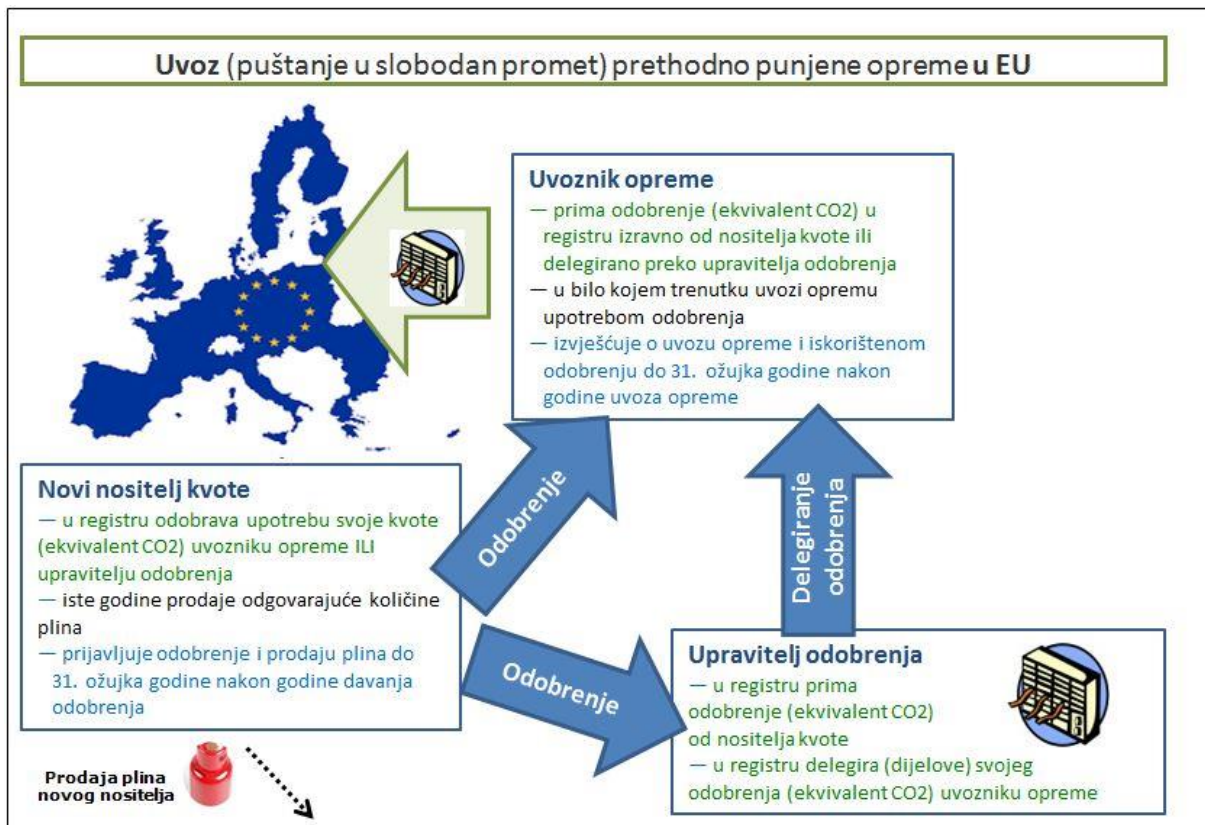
Uvoz (puštanje u slobodan promet) prethodno punjene opreme u EU

Uvoznik opreme
— prima odobrenje (ekvivalent CO2) u registru izravno od nositelja kvote ili delegirano preko upravitelja odobrenja
— u bilo kojem trenutku uvozi opremu upotrebom odobrenja
— izvješćuje o uvozu opreme i iskorištenom odobrenju do 31. ožujka godine nakon godine uvoza opreme

Novi nositelj kvote
— u registru odobrava upotrebu svoje kvote (ekvivalent CO2) uvozniku opreme ILI upravitelju odobrenja
— iste godine prodaje odgovarajuće količine plina
— prijavljuje odobrenje i prodaju plina do 31. ožujka godine nakon godine davanja odobrenja

Odobrenje

Delegiranje odobrenja

Odobrenje

Upravitelj odobrenja
— u registru prima odobrenje (ekvivalent CO2) od nositelja kvote
— u registru delegira (dijelove) svojeg odobrenja (ekvivalent CO2) uvozniku opreme

Prodaja plina novog nositelja